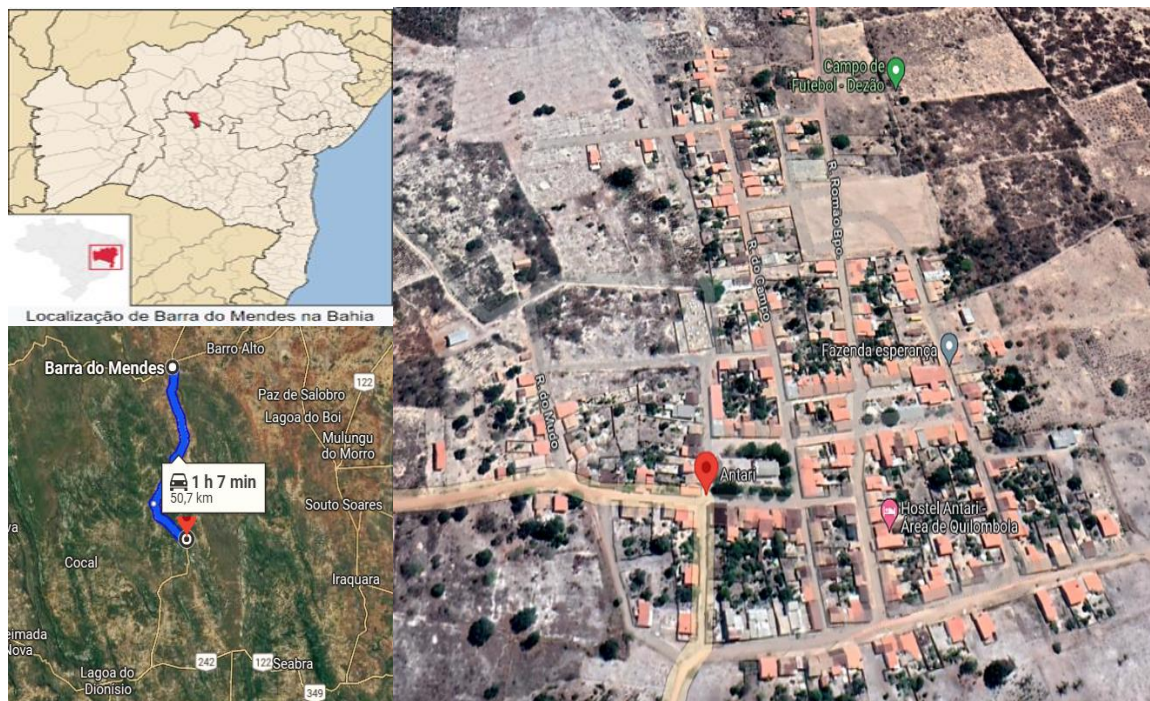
Localização de Barra do Mendes na Bahia

Barra do Mendes
Barro Alto
Paz de Salobro
122
Lagoa do Boi
Mulungu do Morro
1 h 7 min
50,7 km
Souto Soares
Cocal
Iraquara
eimada Nova
Lagoa do Dionisio
242
122
Seabra
349

Campo de Futebol - Dezão
R. Romão Bpo
R. do Centro
Fazenda esperança
R. do Muro
Antari
Hostel Antari - Área de Quilombola